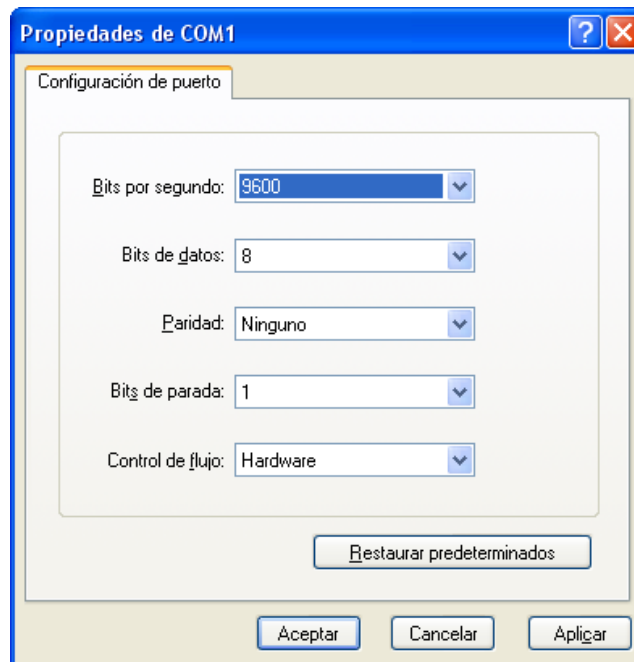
Propiedades de COM1

?

Configuración de puerto

Bits por segundo: 9600

Bits de datos: 8

Paridad: Ninguno

Bits de parada: 1

Control de flujo: Hardware

Restaurar predeterminados

Aceptar

Cancelar

Aplicar